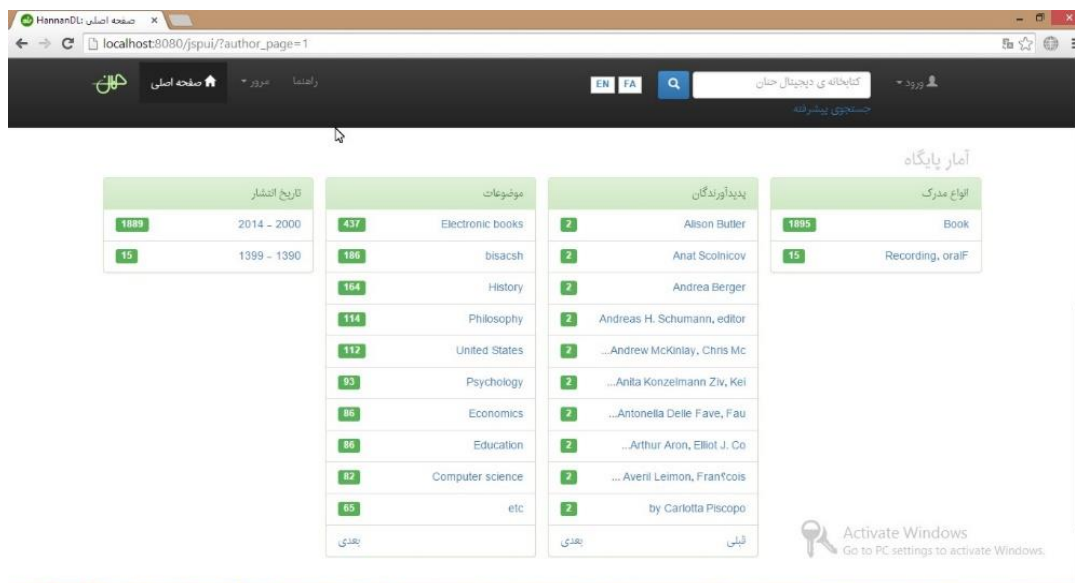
HannanDL: صفحه اصلی ×

localhost:8080/jspui/?author_page=1

صفحه اصلی | مرور | راهنما

EN FA

کتابخانه ی دیجیتال حنان

ورود

جستجوی پیشرفته

آمار پایگاه

| انواع مدرک | |
|---|---|
| Book | 1895 |
| Recording, oralF | 15 |

| پدیدآورندگان | |
|---|---|
| Alison Butler | 2 |
| Anat Scolnicov | 2 |
| Andrea Berger | 2 |
| Andreas H. Schumann, editor | 2 |
| ...Andrew McKinlay, Chris Mc | 2 |
| ...Anita Konzelmann Ziv, Kei | 2 |
| ...Antonella Delle Fave, Fau | 2 |
| ...Arthur Aron, Elliot J. Co | 2 |
| ... Averil Leimon, Fran؟cois | 2 |
| by Carlotta Piscopo | 2 |
| قبلی | بعدی |

| موضوعات | |
|---|---|
| Electronic books | 437 |
| bisacsh | 186 |
| History | 164 |
| Philosophy | 114 |
| United States | 112 |
| Psychology | 93 |
| Economics | 86 |
| Education | 86 |
| Computer science | 82 |
| etc | 65 |
| بعدی | |

| تاریخ انتشار | |
|---|---|
| 2014 - 2000 | 1889 |
| 1399 - 1390 | 15 |

Activate Windows
Go to PC settings to activate Windows.